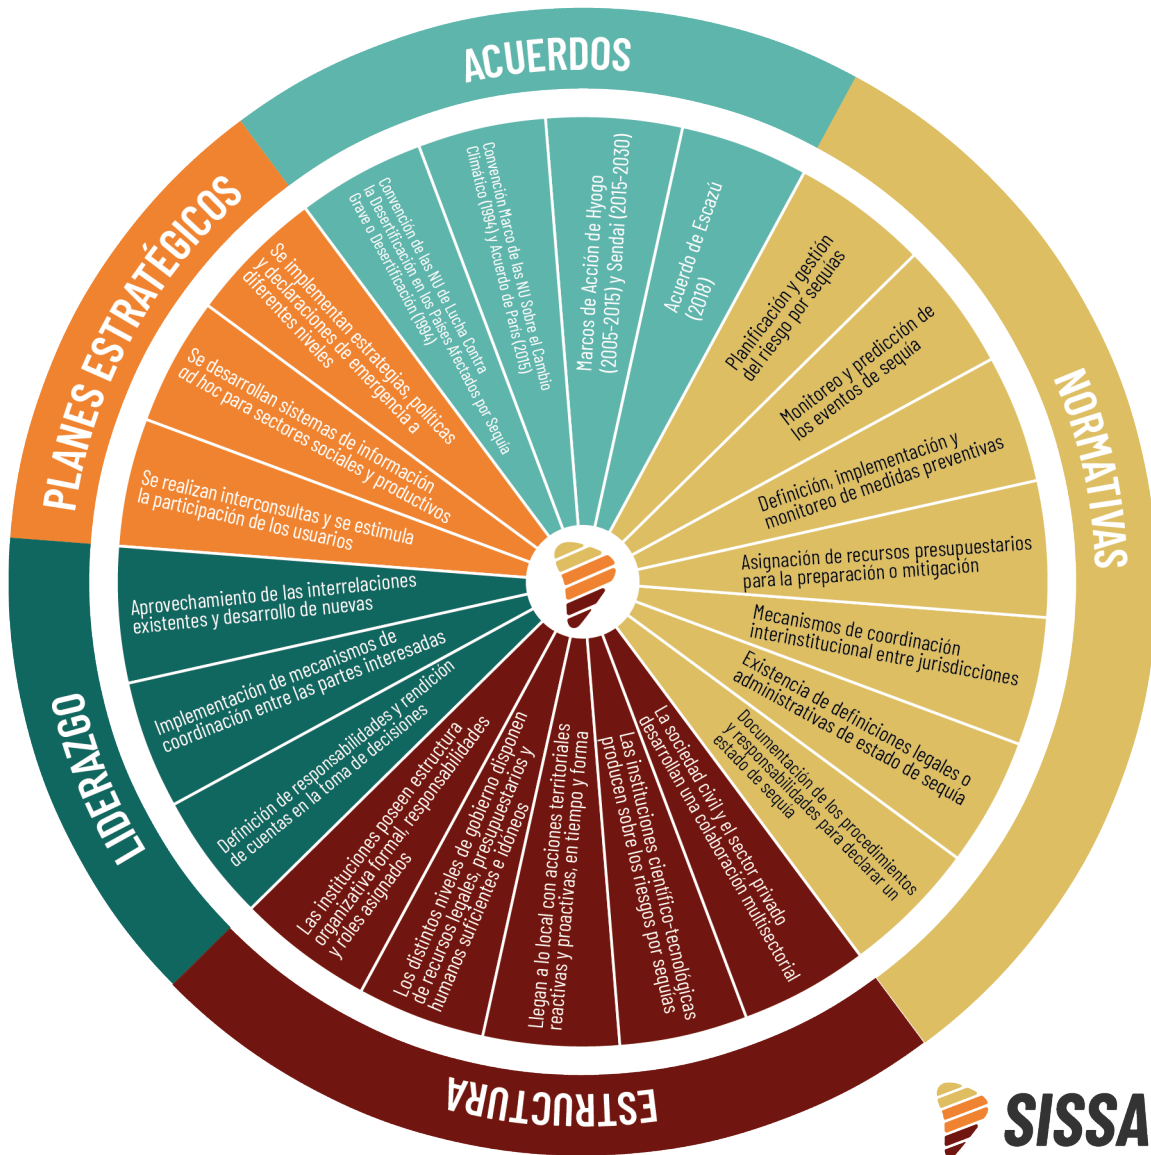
ACUERDOS

Convención de las NU de Lucha Contra la Desertificación en los Países Afectados por Sequía Grave o Desertificación (1994)

Convención Marco de las NU Sobre el Cambio Climático (1994) y Acuerdo de París (2015)

Marcos de Acción de Hyogo (2005-2015) y Sendai (2015-2030)

Acuerdo de Escazú (2018)

NORMATIVAS

Planificación y gestión del riesgo por sequías

Monitoreo y predicción de los eventos de sequía

Definición, implementación y monitoreo de medidas preventivas

Asignación de recursos presupuestarios para la preparación o mitigación

Mecanismos de coordinación interinstitucional entre jurisdicciones

Existencia de definiciones legales o administrativas de estado de sequía

Documentación de los procedimientos y responsabilidades para declarar un estado de sequía

ESTRUCTURA

La sociedad civil y el sector privado desarrollan una colaboración multisectorial

Las instituciones científico-tecnológicas producen sobre los riesgos por sequías

Llegan a lo local con acciones territoriales reactivas y proactivas, en tiempo y forma

Los distintos niveles de gobierno disponen de recursos legales, presupuestarios y humanos suficientes e idóneos

Las instituciones poseen estructura organizativa formal, responsabilidades y roles asignados

LIDERAZGO

Definición de responsabilidades y rendición de cuentas en la toma de decisiones

Implementación de mecanismos de coordinación entre las partes interesadas

Aprovechamiento de las interrelaciones existentes y desarrollo de nuevas

PLANES ESTRATÉGICOS

Se realizan interconsultas y se estimula la participación de los usuarios

Se desarrollan sistemas de información ad hoc para sectores sociales y productivos

Se implementan estrategias, políticas y declaraciones de emergencia a diferentes niveles

SISSA